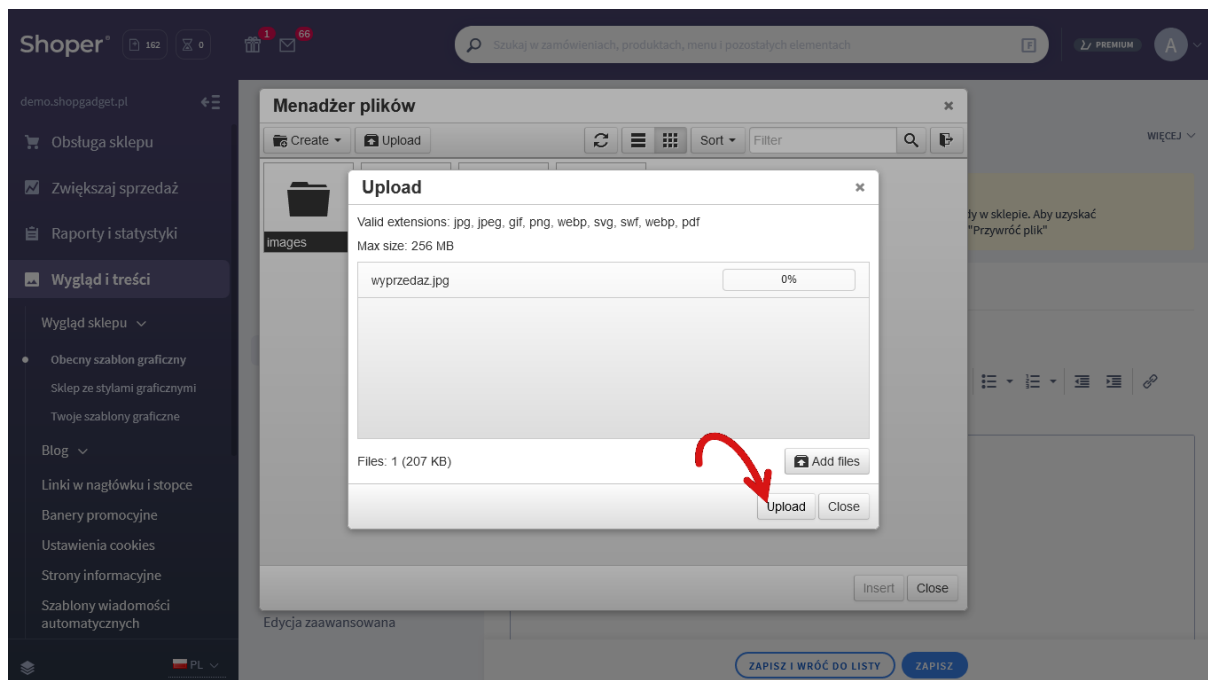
Shoper® 162 0 1 66

Szukaj w zamówieniach, produktach, menu i pozostałych elementach

PREMIUM A

demo.shopgadget.pl

Obsługa sklepu

Zwiększaj sprzedaż

Raporty i statystyki

Wygląd i treści

Wygląd sklepu

Obecny szablon graficzny

Sklep ze stylami graficznymi

Twoje szablony graficzne

Blog

Linki w nagłówku i stopce

Banery promocyjne

Ustawienia cookies

Strony informacyjne

Szablony wiadomości automatycznych

PL

WIĘCEJ

dy w sklepie. Aby uzyskać "Przywróć plik"

Menadżer plików

Create Upload Sort Filter

images

Upload

Valid extensions: jpg, jpeg, gif, png, webp, svg, swf, webp, pdf

Max size: 256 MB

wyprzedaz.jpg 0%

Files: 1 (207 KB)

Add files

Upload Close

Insert Close

Edycja zaawansowana

ZAPISZ I WRÓĆ DO LISTY ZAPISZ